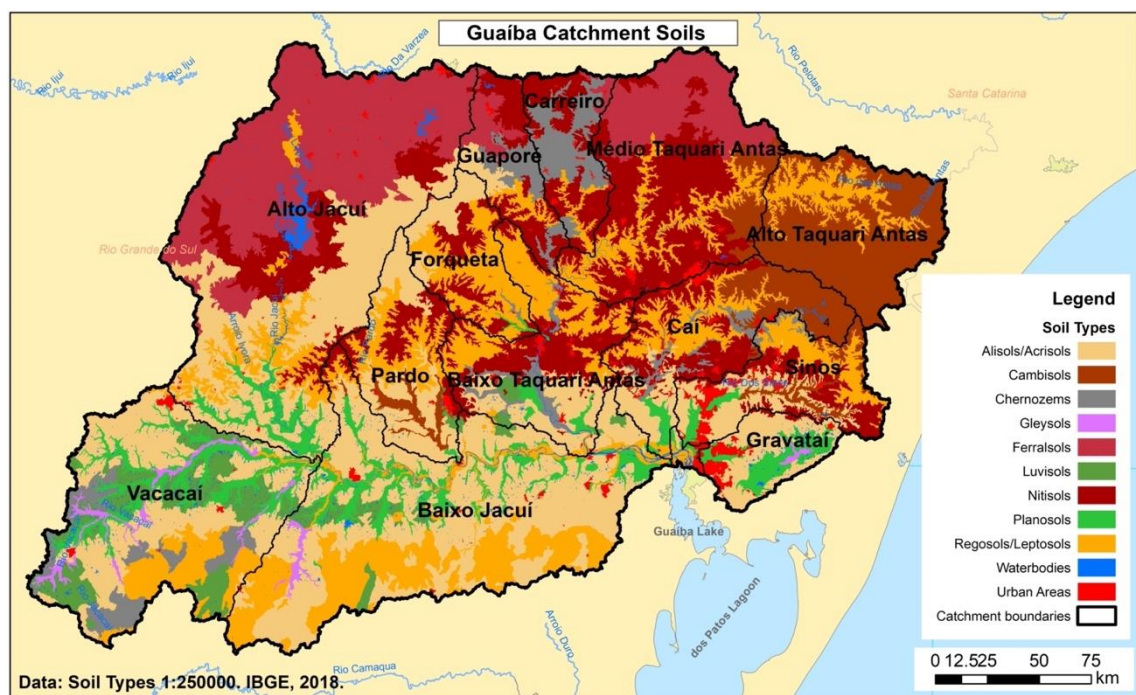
Guaíba Catchment Soils

Rio Ijuí
Rio Ijuí
Rio Da Varzea
Rio Pelotas
Santa Catarina
Carreiro
Guaporé
Médio Taquari Antas
Alto Jacuí
Alto Taquari Antas
Rio Grande do Sul
Forqueta
Caí
Pardo
Baixo Taquari Antas
Sinos
Gravataí
Vacacaí
Baixo Jacuí
Guaíba Lake
dos Patos Lagoon
Arroio Duro
Rio Camaquã

Legend
Soil Types
Alisols/Acrisols
Cambisols
Chernozems
Gleysols
Ferralsols
Luvisols
Nitisols
Planosols
Regosols/Leptosols
Waterbodies
Urban Areas
Catchment boundaries

0 12.525 50 75 km

Data: Soil Types 1:250000. IBGE, 2018.